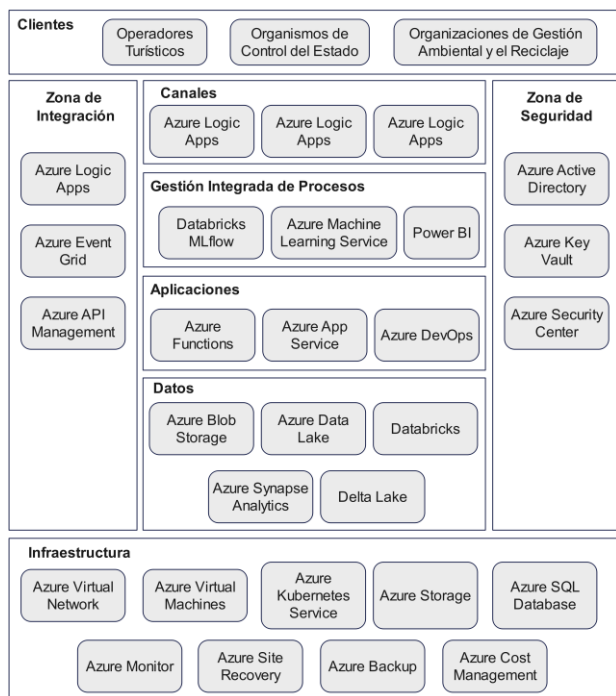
Clientes

Operadores Turísticos

Organismos de Control del Estado

Organizaciones de Gestión Ambiental y el Reciclaje

Zona de Integración

Azure Logic Apps

Azure Event Grid

Azure API Management

Canales

Azure Logic Apps

Azure Logic Apps

Azure Logic Apps

Gestión Integrada de Procesos

Databricks MLflow

Azure Machine Learning Service

Power BI

Aplicaciones

Azure Functions

Azure App Service

Azure DevOps

Datos

Azure Blob Storage

Azure Data Lake

Databricks

Azure Synapse Analytics

Delta Lake

Zona de Seguridad

Azure Active Directory

Azure Key Vault

Azure Security Center

Infraestructura

Azure Virtual Network

Azure Virtual Machines

Azure Kubernetes Service

Azure Storage

Azure SQL Database

Azure Monitor

Azure Site Recovery

Azure Backup

Azure Cost Management